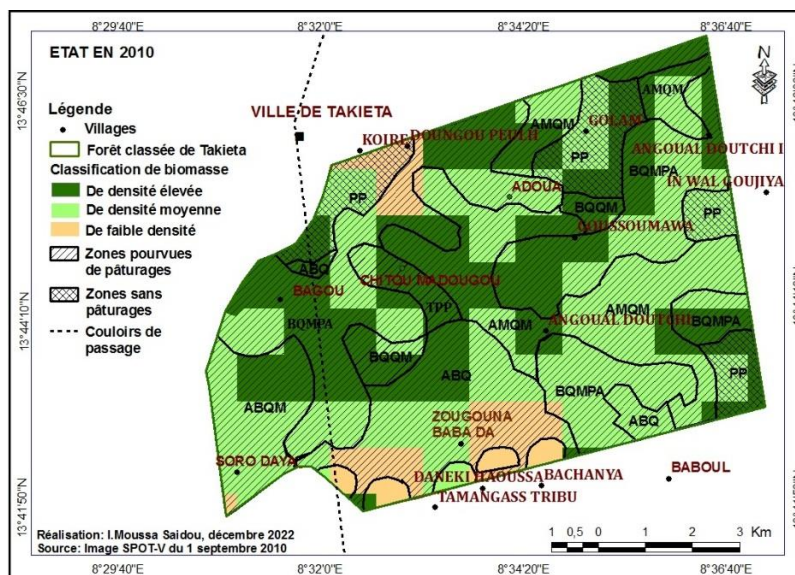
8°29'40"E 8°32'0"E 8°34'20"E 8°36'40"E

ETAT EN 2010

13°46'30"N

Légende
Villages
Forêt classée de Takieta
Classification de biomasse
De densité élevée
De densité moyenne
De faible densité
Zones pourvues de pâturages
Zones sans pâturages
Couloirs de passage

13°44'10"N

13°41'50"N

N

VILLE DE TAKIETA
KOIRE
DOUNGOU PEULH
AMQM
GOLAN
AMQM
PP
ANGOUAL DOUTCHI I
BQMPA
IN WAL GOUJIYA
ADOUA
PP
BQQM
PP
GOISSOUMAWA
ABQ
CHITOU MADOUGOU
BAGOU
TPP
BQMPA
AMQM
ANGOUAL DOUTCHI
AMQM
BQMPA
BQQM
ABQ
PP
BQMPA
ABQM
ZOUGOUNA
BABA DA
ABQ
SORO DAYA
DANEKI HAOUSSA
BACHANYA
BABOUL
TAMANGASS TRIBU

Réalisation: I.Moussa Saidou, décembre 2022
Source: Image SPOT-V du 1 septembre 2010

1 0,5 0 1 2 3 Km